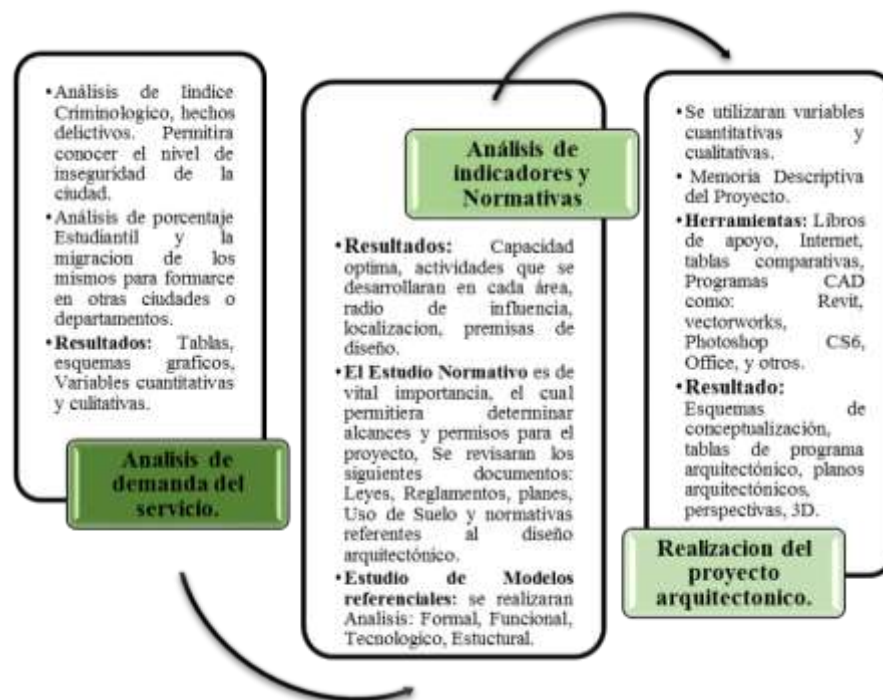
•Análisis de Iindice Criminologico, hechos delictivos. Permitira conocer el nivel de inseguridad de la ciudad.

•Análisis de porcentaje Estudiantil y la migracion de los mismos para formarce en otras ciudades o departamentos.

•Resultados: Tablas, esquemas graficos, Variables cuantitativas y culitativas.

Analisis de demanda del servicio.

Análisis de indicadores y Normativas

•Resultados: Capacidad optima, actividades que se desarrollaran en cada área, radio de influencia, localizacion, premisas de diseño.

•El Estudio Normativo es de vital importancia, el cual permitiera determinar alcances y permisos para el proyecto, Se revisaran los siguientes documentos: Leyes, Reglamentos, planes, Uso de Suelo y normativas referentes al diseño arquitectónico.

•Estudio de Modelos referenciales: se realizaran Analisis: Formal, Funcional, Tecnologico, Estuctural.

•Se utilizaran variables cuantitativas y cualitativas.

•Memoria Descriptiva del Proyecto.

•Herramientas: Libros de apoyo, Internet, tablas comparativas, Programas CAD como: Revit, vectorworks, Photoshop CS6, Office, y otros.

•Resultado: Esquemas de conceptualización, tablas de programa arquitectónico, planos arquitectónicos, perspectivas, 3D.

Realizacion del proyecto arquitectonico.